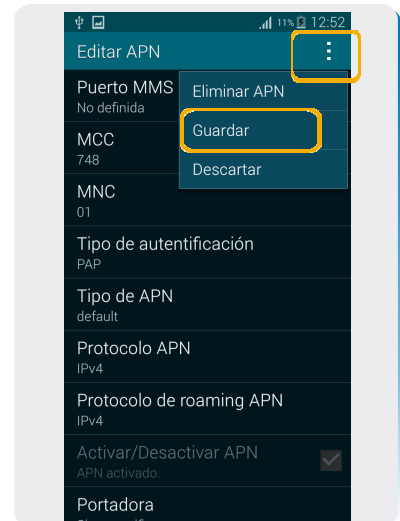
11% 12:52

Editar APN

Puerto MMS
No definida

MCC
748

MNC
01

Tipo de autentificación
PAP

Tipo de APN
default

Protocolo APN
IPv4

Protocolo de roaming APN
IPv4

Activar/Desactivar APN
APN activado.

Portadora
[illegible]

Eliminar APN
Guardar
Descartar